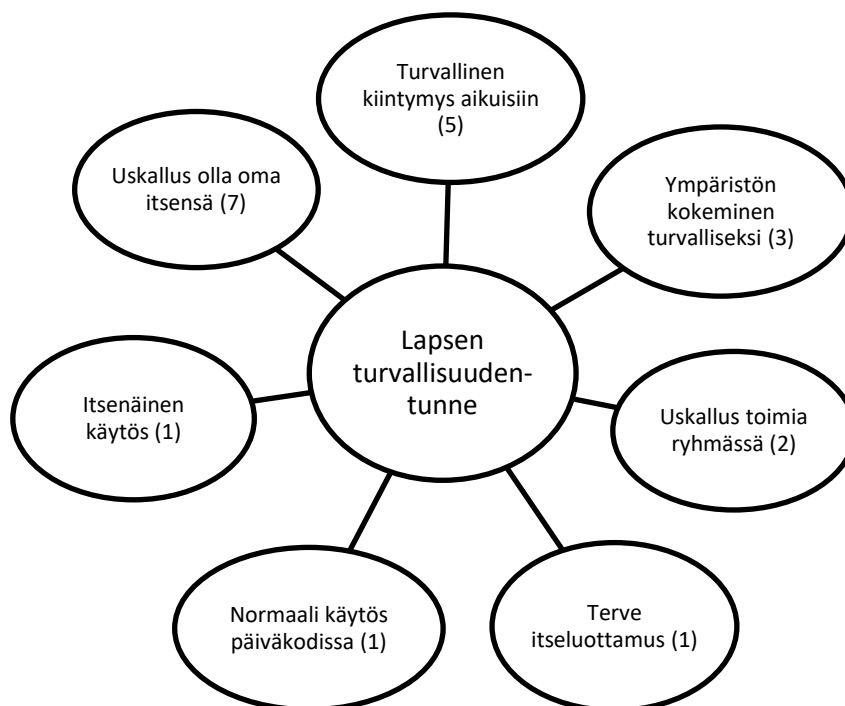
Turvallinen kiintymys aikuisiin (5)

Ympäristön kokeminen turvalliseksi (3)

Uskallus toimia ryhmässä (2)

Terve itseluottamus (1)

Normaali käytös päiväkodissa (1)

Itsenäinen käytös (1)

Uskallus olla oma itsensä (7)

Lapsen turvallisuuden-tunne